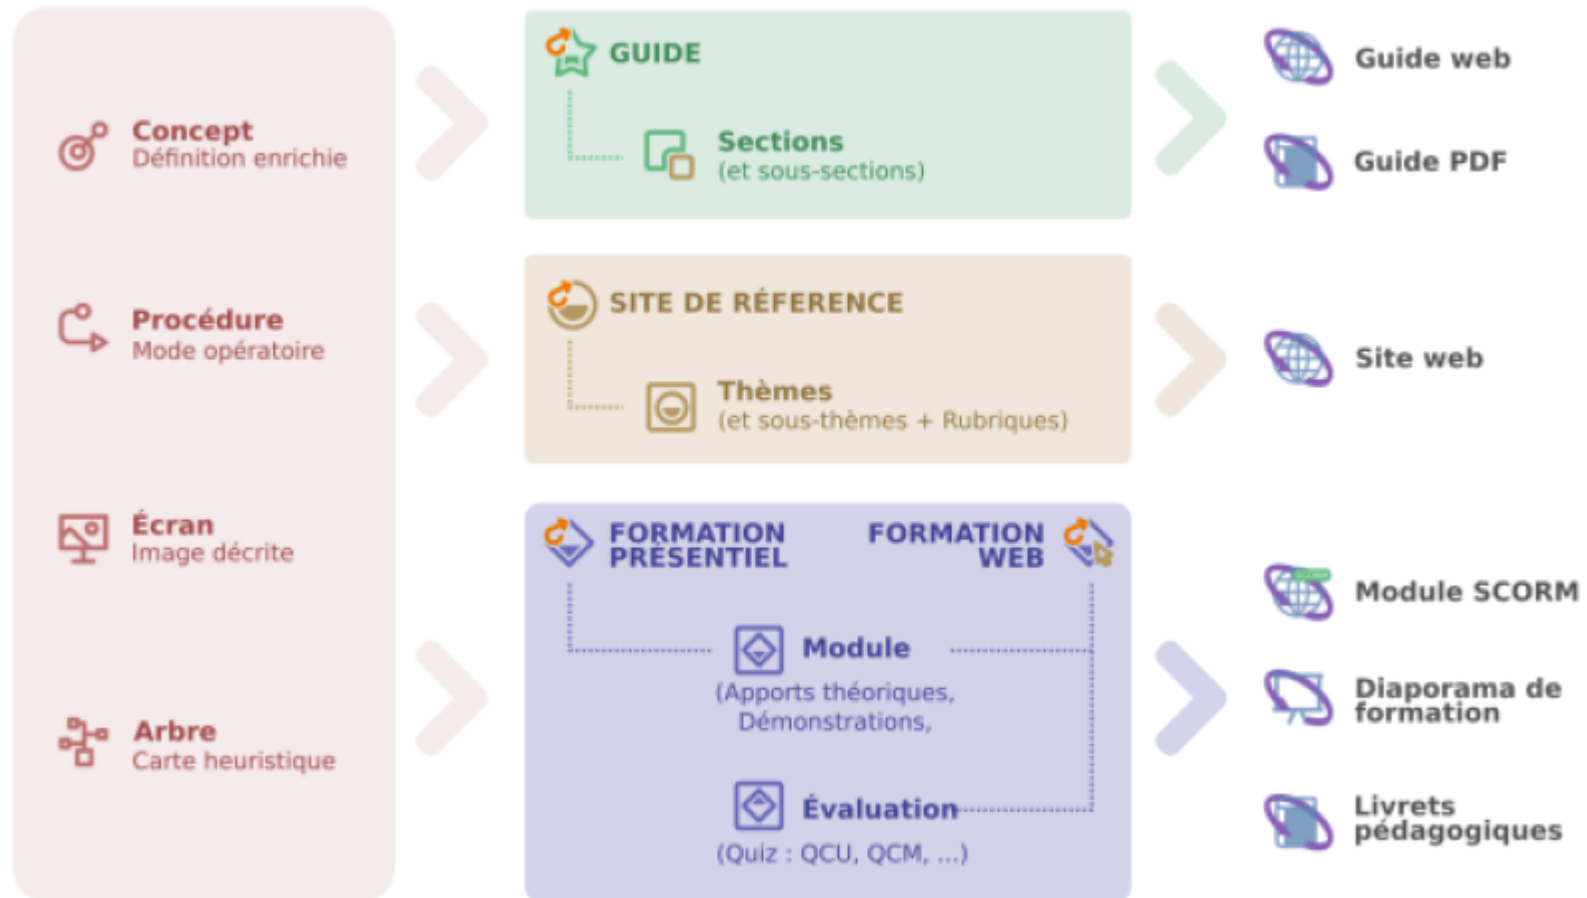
Concept
Définition enrichie

Procédure
Mode opératoire

Écran
Image décrite

Arbre
Carte heuristique

GUIDE

Sections
(et sous-sections)

SITE DE RÉFERENCE

Thèmes
(et sous-thèmes + Rubriques)

FORMATION PRÉSENTIEL

FORMATION WEB

Module
(Apports théoriques, Démonstrations,

Évaluation
(Quiz : QCU, QCM, ...)

Guide web

Guide PDF

Site web

Module SCORM

Diaporama de formation

Livrets pédagogiques